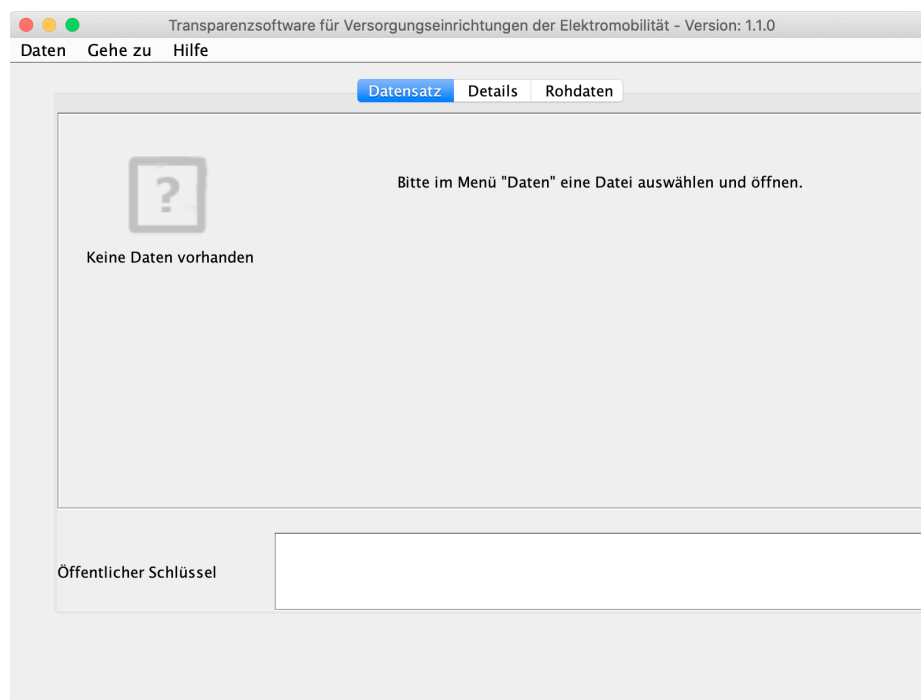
Transparenzsoftware für Versorgungseinrichtungen der Elektromobilität - Version: 1.1.0

Daten Gehe zu Hilfe

Datensatz Details Rohdaten

?

Keine Daten vorhanden

Bitte im Menü "Daten" eine Datei auswählen und öffnen.

Öffentlicher Schlüssel